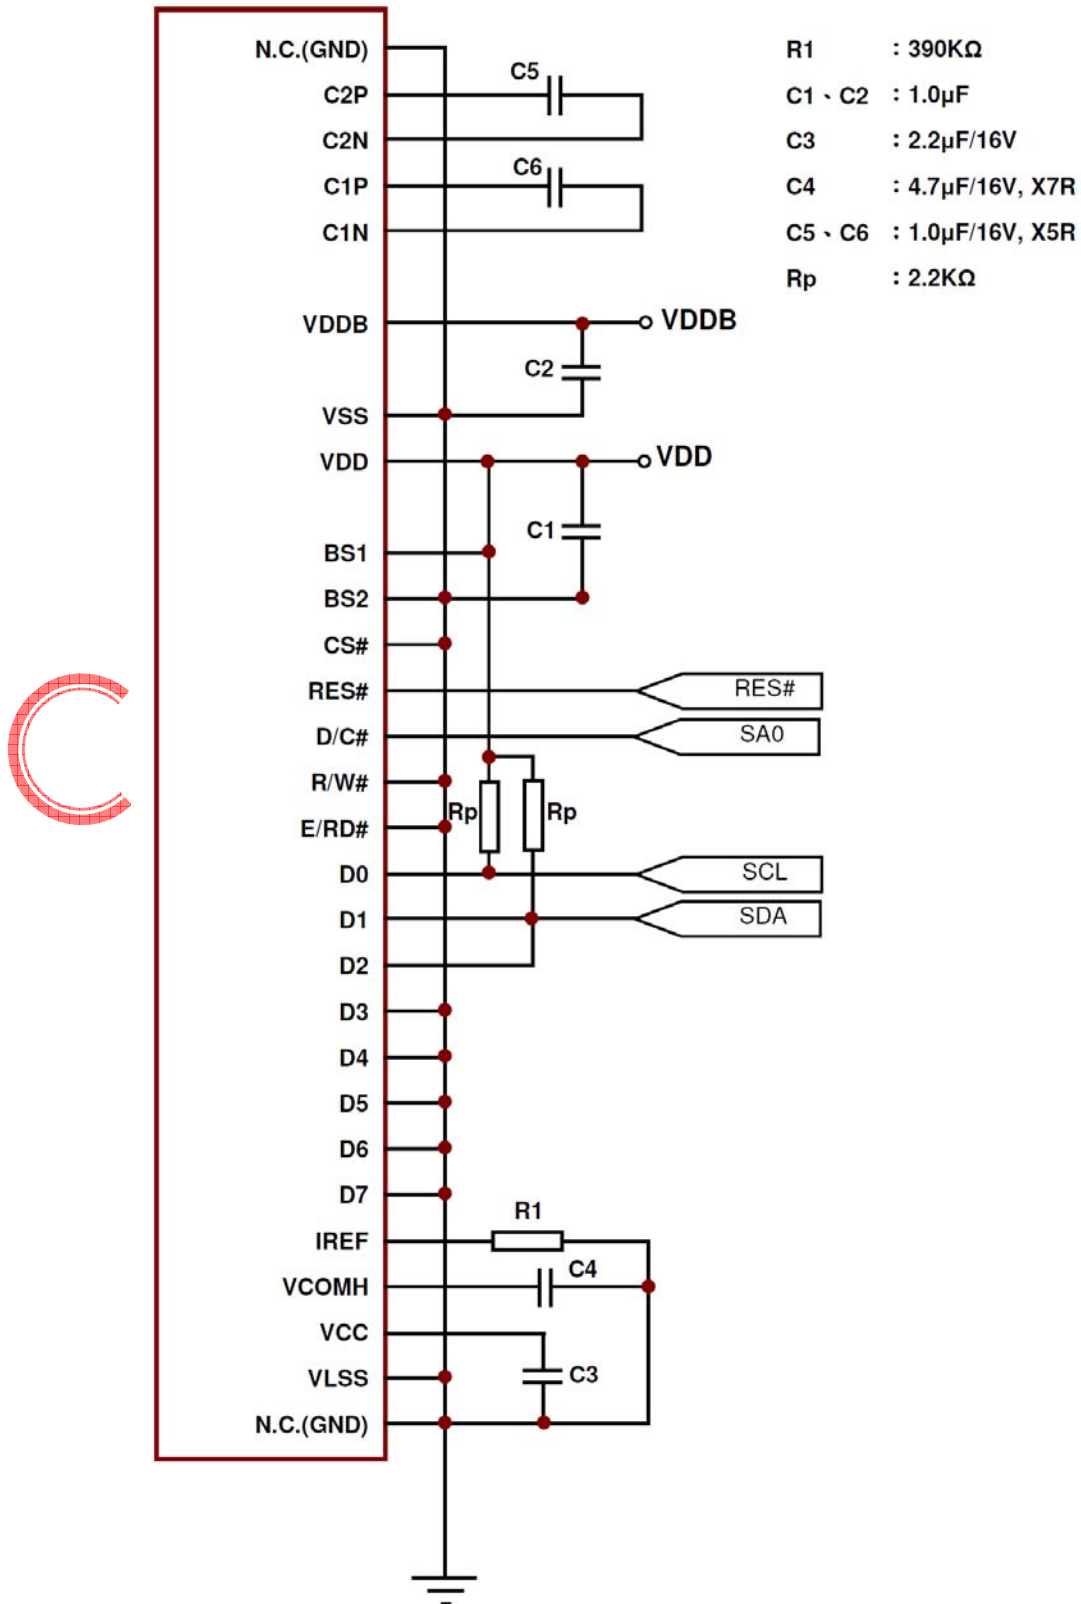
N.C.(GND)
C2P
C2N
C1P
C1N
VDDB
VSS
VDD
BS1
BS2
CS#
RES#
D/C#
R/W#
E/RD#
D0
D1
D2
D3
D4
D5
D6
D7
IREF
VCOMH
VCC
VLSS
N.C.(GND)

C5
C6
VDDB
C2
VDD
C1
RES#
SA0
Rp
Rp
SCL
SDA
R1
C4
C3

| | |
|---|---|
| R1 | : 390KΩ |
| C1、C2 | : 1.0μF |
| C3 | : 2.2μF/16V |
| C4 | : 4.7μF/16V, X7R |
| C5、C6 | : 1.0μF/16V, X5R |
| Rp | : 2.2KΩ |